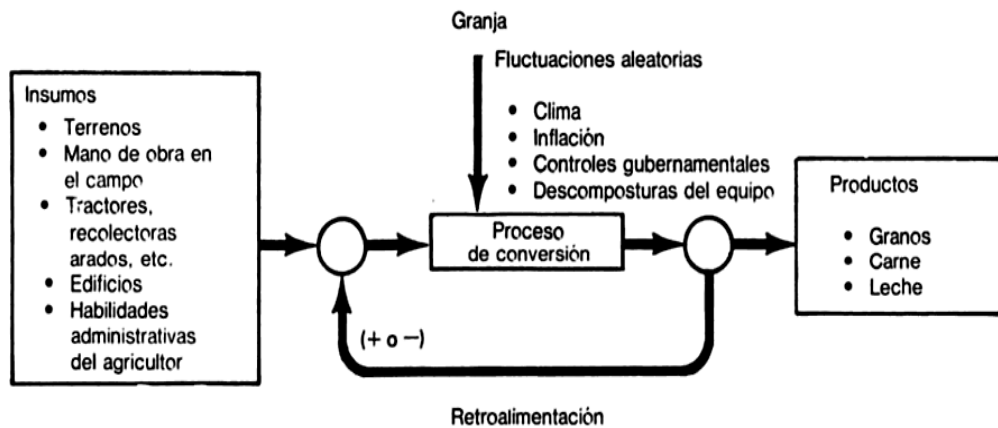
Granja

Fluctuaciones aleatorias

• Clima
• Inflación
• Controles gubernamentales
• Descomposturas del equipo

Insumos

• Terrenos
• Mano de obra en el campo
• Tractores, recolectoras arados, etc.
• Edificios
• Habilidades administrativas del agricultor

Proceso de conversión

Productos

• Granos
• Carne
• Leche

(+ o −)

Retroalimentación